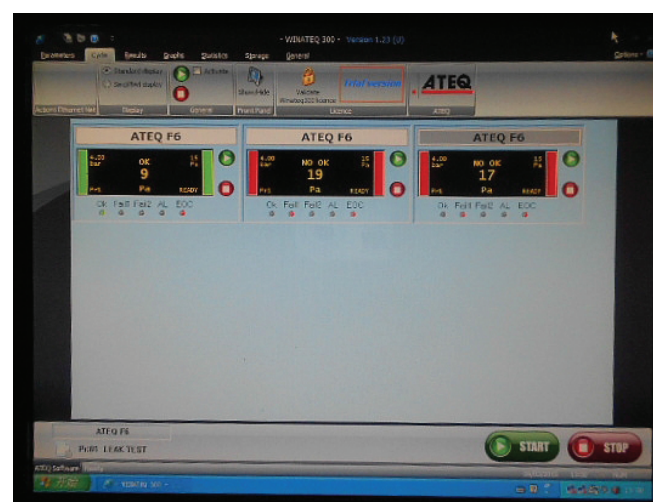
- WINATEQ 300 - Version 1.23 (d)

Parameters Cycle Results Graphs Statistics Storage General

Options

Standard display

Simplified display

Activate

Show/Hide

Validate Winateq300 licence

Trial version

ATEQ

Display General Front Panel Licence ATEQ

ATEQ F6

4.00 bar

OK

9

Pa

15 Pa

P=1

READY

Ok Fail1 Fail2 AL EOC

ATEQ F6

4.00 bar

NO OK

19

Pa

15 Pa

P=1

READY

Ok Fail1 Fail2 AL EOC

ATEQ F6

4.00 bar

NO OK

17

Pa

15 Pa

P=1

READY

Ok Fail1 Fail2 AL EOC

ATEQ F6

Pr:01 LEAK TEST

START

STOP

ATEQ Software Ready

WINATEQ 300